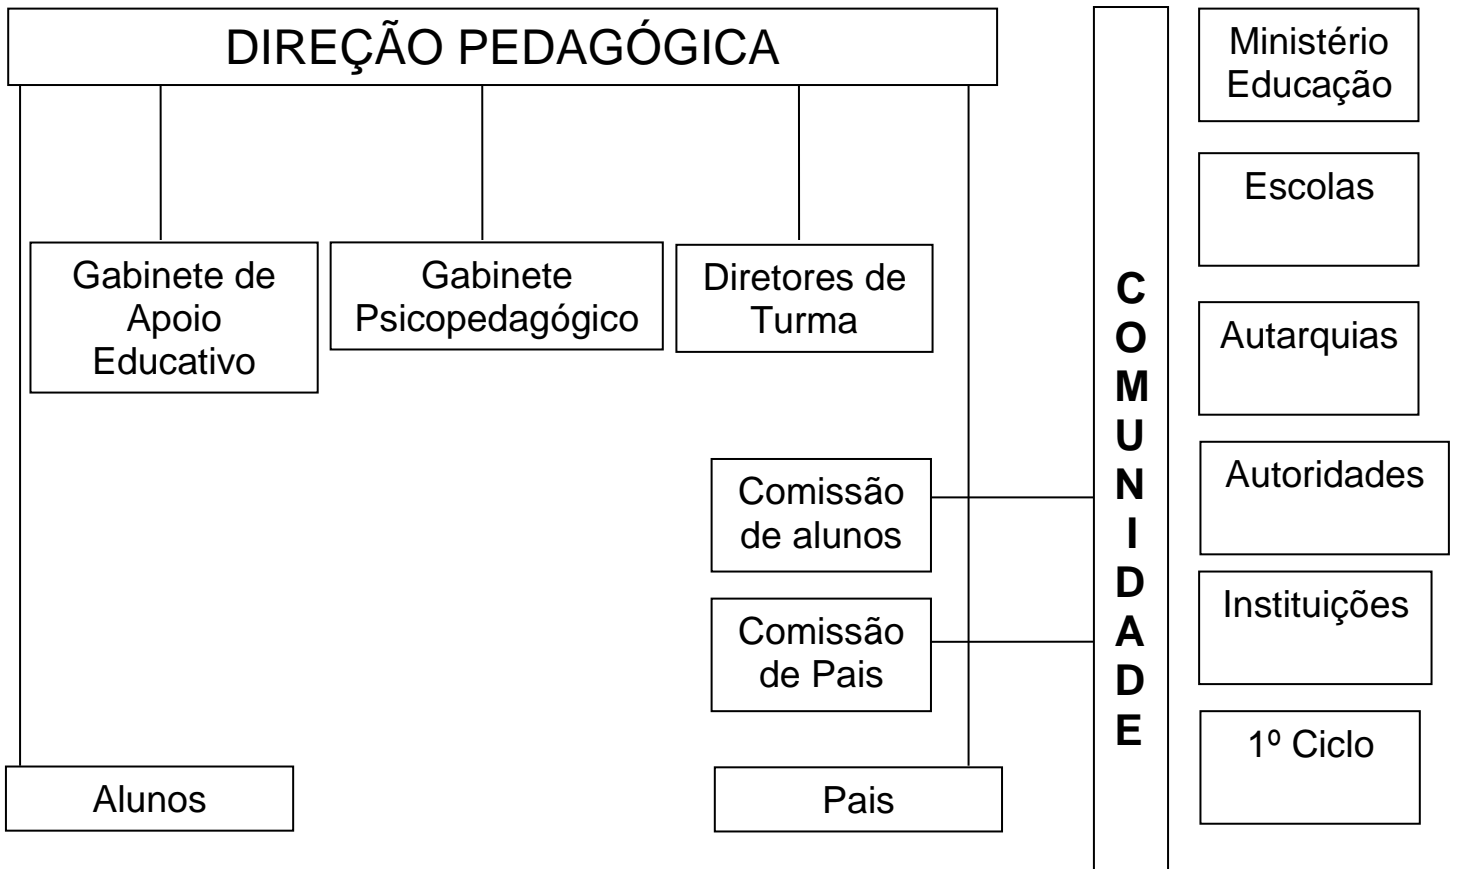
DIREÇÃO PEDAGÓGICA

Gabinete de Apoio Educativo

Gabinete Psicopedagógico

Diretores de Turma

Comissão de alunos

Comissão de Pais

Alunos

Pais

COMUNIDADE

Ministério Educação

Escolas

Autarquias

Autoridades

Instituições

1º Ciclo